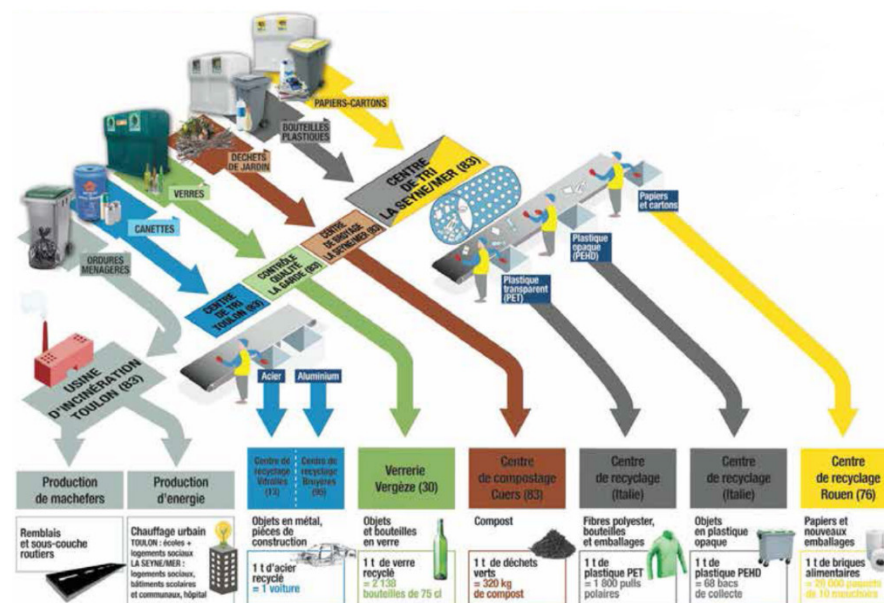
PAPIERS-CARTONS

BOUTEILLES PLASTIQUES

DÉCHETS DE JARDIN

VERRES

CANETTES

ORDURES MENAGERES

CENTRE DE TRI LA SEYNE/MER (83)

Papiers et cartons

Plastique opaque (PEHD)

Plastique transparent (PET)

CENTRE DE BROYAGE LA SEYNE/MER (83)

CONTRÔLE QUALITÉ LA GARDE (83)

CENTRE DE TRI TOULON (83)

USINE D'INCINÉRATION TOULON (83)

Acier

Aluminium

Production de machefers

Production de energie

Centre de recyclage Vitrolles (13)

Centre de recyclage Bruyères (95)

Verrerie Vergèze (30)

Centre de compostage Cuers (83)

Centre de recyclage (Italie)

Centre de recyclage (Italie)

Centre de recyclage Rouen (76)

Remblais et sous-couche routiers

Chauffage urbain TOULON : écoles + logements sociaux LA SEYNE/MER : logements sociaux, bâtiments scolaires et communaux, hôpital

Objets en métal, pièces de construction

1 t d'acier recyclé = 1 voiture

Objets et bouteilles en verre

1 t de verre recyclé = 2 138 bouteilles de 75 cl

Compost

1 t de déchets verts = 320 kg de compost

Fibres polyester, bouteilles et emballages

1 t de plastique PET = 1 800 pulls polaires

Objets en plastique opaque

1 t de plastique PEHD = 68 bacs de collecte

Papiers et nouveaux emballages

1 t de briques alimentaires = 20 000 paquets de 10 mouchoirs